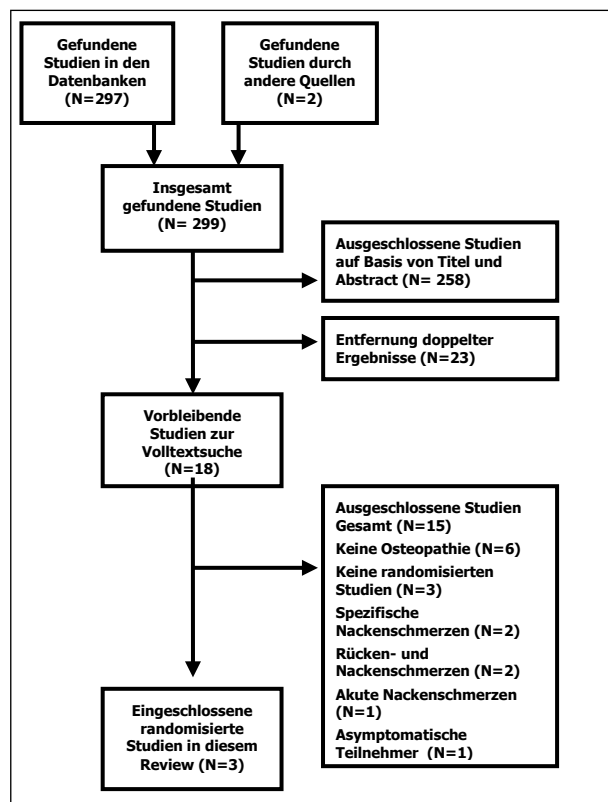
Gefundene Studien in den Datenbanken (N=297)

Gefundene Studien durch andere Quellen (N=2)

Insgesamt gefundene Studien (N= 299)

Ausgeschlossene Studien auf Basis von Titel und Abstract (N= 258)

Entfernung doppelter Ergebnisse (N=23)

Vorbleibende Studien zur Volltextsuche (N=18)

Ausgeschlossene Studien Gesamt (N=15)
Keine Osteopathie (N=6)
Keine randomisierten Studien (N=3)
Spezifische Nackenschmerzen (N=2)
Rücken- und Nackenschmerzen (N=2)
Akute Nackenschmerzen (N=1)
Asymptomatische Teilnehmer (N=1)

Eingeschlossene randomisierte Studien in diesem Review (N=3)